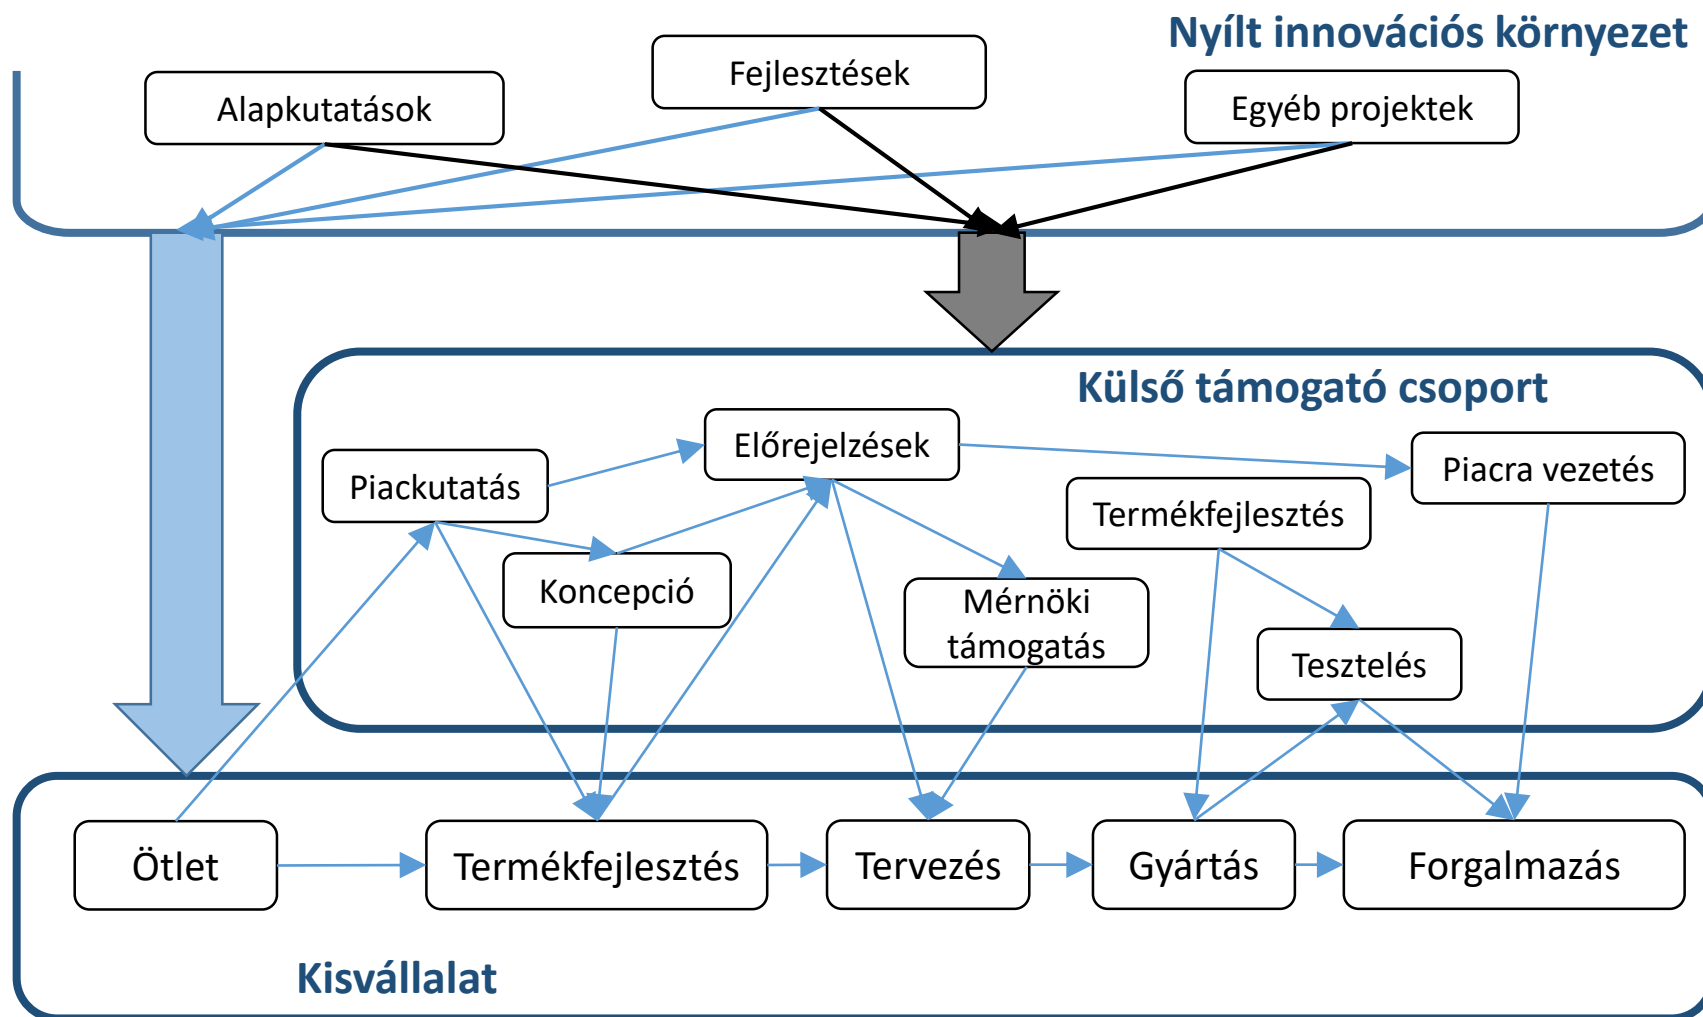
Nyílt innovációs környezet

Alapkutatások

Fejlesztések

Egyéb projektek

Külső támogató csoport

Előrejelzések

Piackutatás

Piacra vezetés

Termékfejlesztés

Koncepció

Mérnöki támogatás

Tesztelés

Ötlet

Termékfejlesztés

Tervezés

Gyártás

Forgalmazás

Kisvállalat